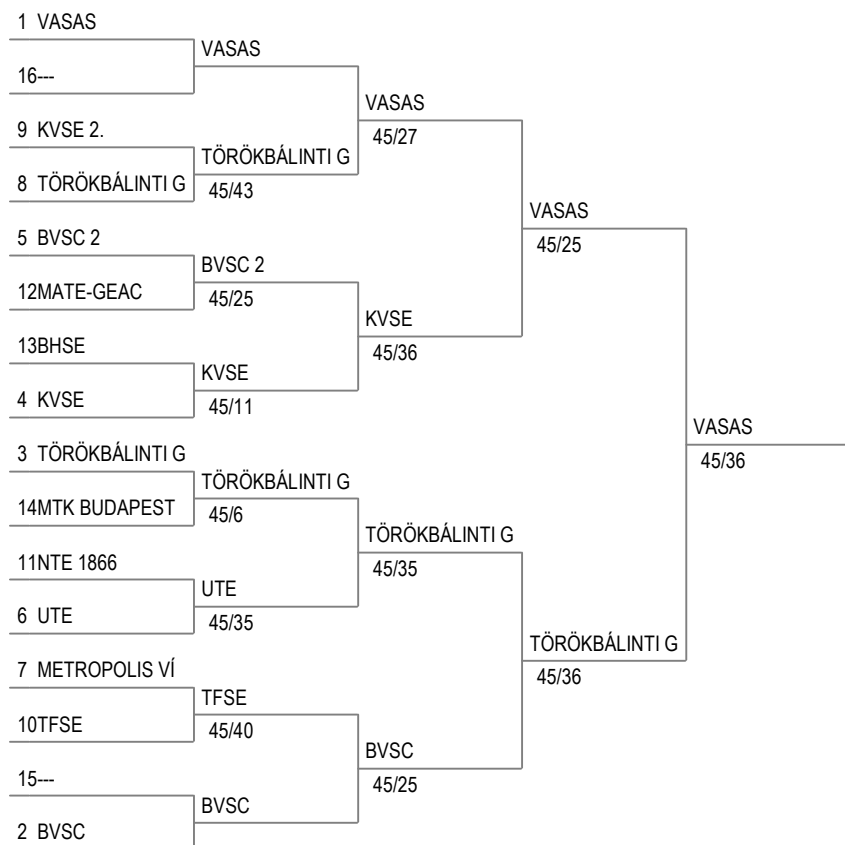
1 VASAS
16---
9 KVSE 2.
8 TÖRÖKBÁLINTI G
5 BVSC 2
12MATE-GEAC
13BHSE
4 KVSE
3 TÖRÖKBÁLINTI G
14MTK BUDAPEST
11NTE 1866
6 UTE
7 METROPOLIS VÍ
10TFSE
15---
2 BVSC

VASAS
TÖRÖKBÁLINTI G
45/43
BVSC 2
45/25
KVSE
45/11
TÖRÖKBÁLINTI G
45/6
UTE
45/35
TFSE
45/40
BVSC

VASAS
45/27
KVSE
45/36
TÖRÖKBÁLINTI G
45/35
BVSC
45/25

VASAS
45/25
TÖRÖKBÁLINTI G
45/36

VASAS
45/36